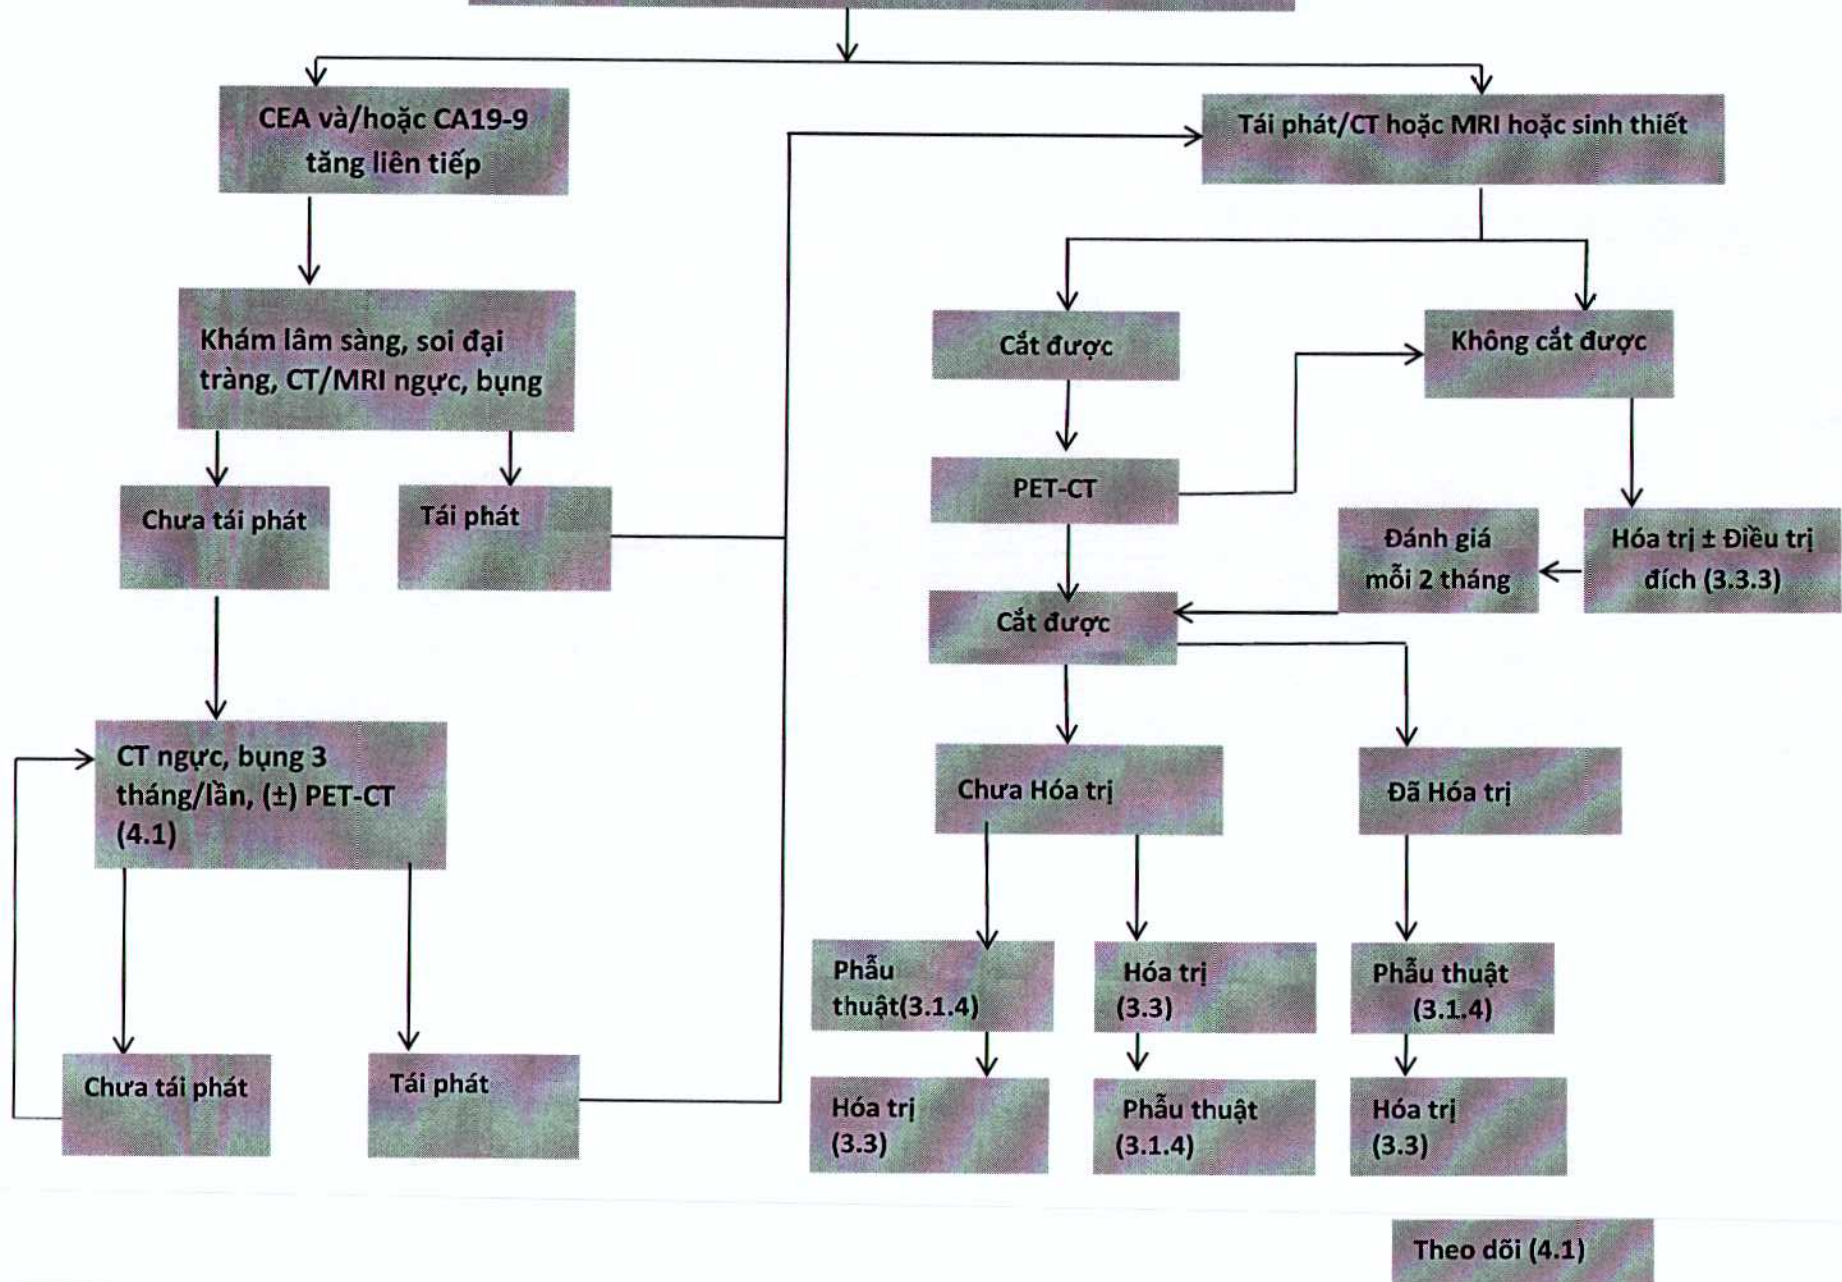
CEA và/hoặc CA19-9 tăng liên tiếp

Tái phát/CT hoặc MRI hoặc sinh thiết

Khám lâm sàng, soi đại tràng, CT/MRI ngực, bụng

Cắt được

Không cắt được

Chưa tái phát

Tái phát

PET-CT

Đánh giá mỗi 2 tháng

Hóa trị ± Điều trị đích (3.3.3)

Cắt được

CT ngực, bụng 3 tháng/lần, (±) PET-CT (4.1)

Chưa Hóa trị

Đã Hóa trị

Phẫu thuật(3.1.4)

Hóa trị (3.3)

Phẫu thuật (3.1.4)

Chưa tái phát

Tái phát

Hóa trị (3.3)

Phẫu thuật (3.1.4)

Hóa trị (3.3)

Theo dõi (4.1)